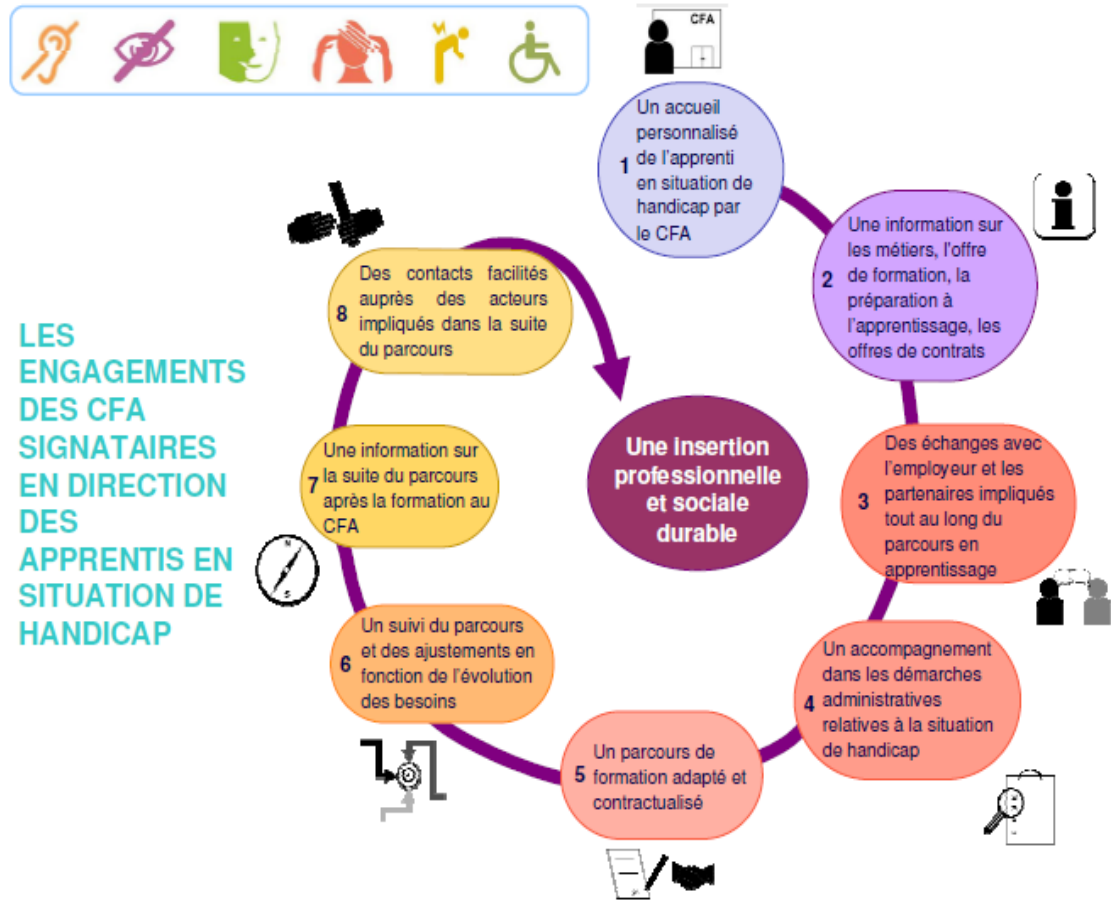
CFA

LES ENGAGEMENTS DES CFA SIGNATAIRES EN DIRECTION DES APPRENTIS EN SITUATION DE HANDICAP

1 Un accueil personnalisé de l'apprenti en situation de handicap par le CFA

2 Une information sur les métiers, l'offre de formation, la préparation à l'apprentissage, les offres de contrats

3 Des échanges avec l'employeur et les partenaires impliqués tout au long du parcours en apprentissage

4 Un accompagnement dans les démarches administratives relatives à la situation de handicap

5 Un parcours de formation adapté et contractualisé

6 Un suivi du parcours et des ajustements en fonction de l'évolution des besoins

7 Une information sur la suite du parcours après la formation au CFA

8 Des contacts facilités auprès des acteurs impliqués dans la suite du parcours

Une insertion professionnelle et sociale durable